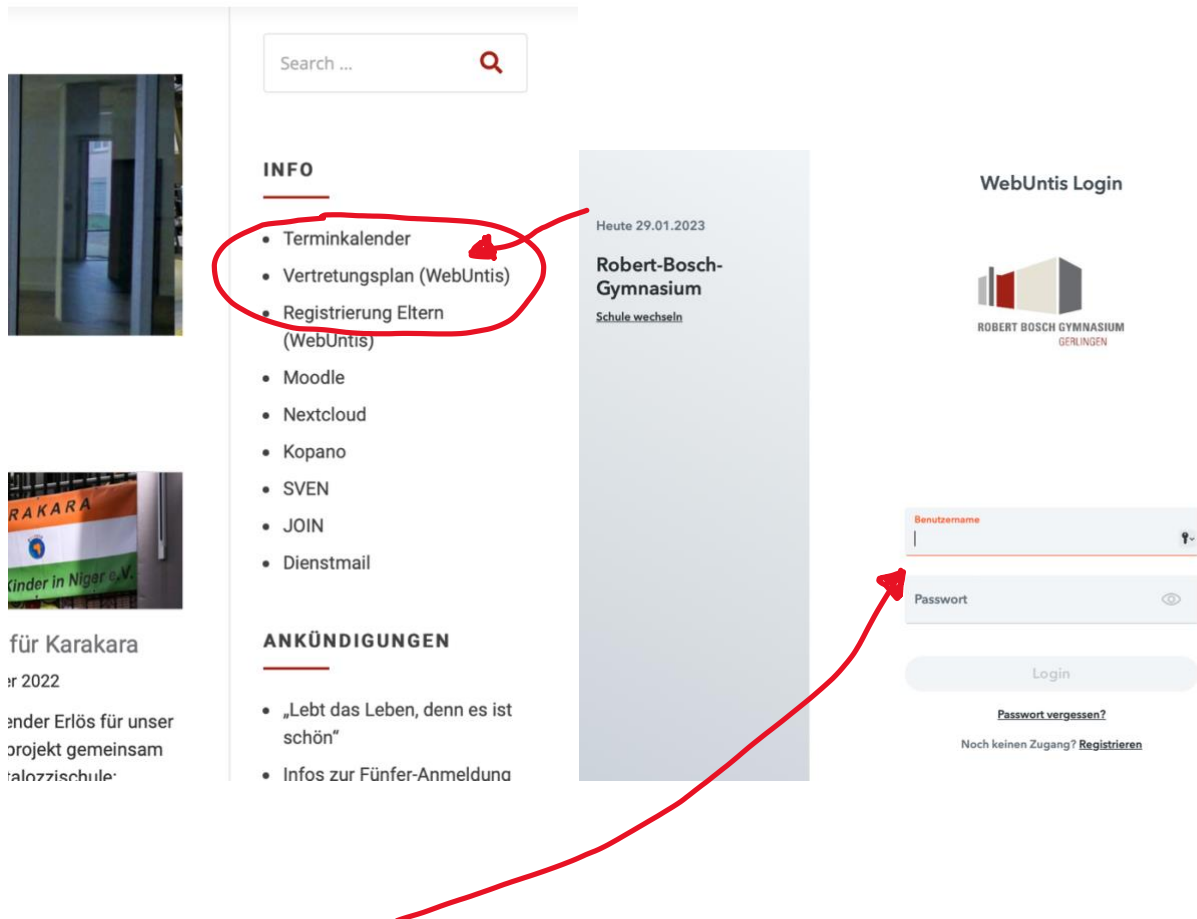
RAKARA
Kinder in Niger e.V.

für Karakara
er 2022
ender Erlös für unser
projekt gemeinsam
talozzischule:

Search ...

INFO

- Terminkalender
- Vertretungsplan (WebUntis)
- Registrierung Eltern (WebUntis)
- Moodle
- Nextcloud
- Kopano
- SVEN
- JOIN
- Dienstmail

ANKÜNDIGUNGEN

- „Lebt das Leben, denn es ist schön"
- Infos zur Fünfer-Anmeldung

Heute 29.01.2023

Robert-Bosch-Gymnasium

Schule wechseln

WebUntis Login

ROBERT BOSCH GYMNASIUM
GERLINGEN

Benutzername

Passwort

Login

Passwort vergessen?

Noch keinen Zugang? Registrieren